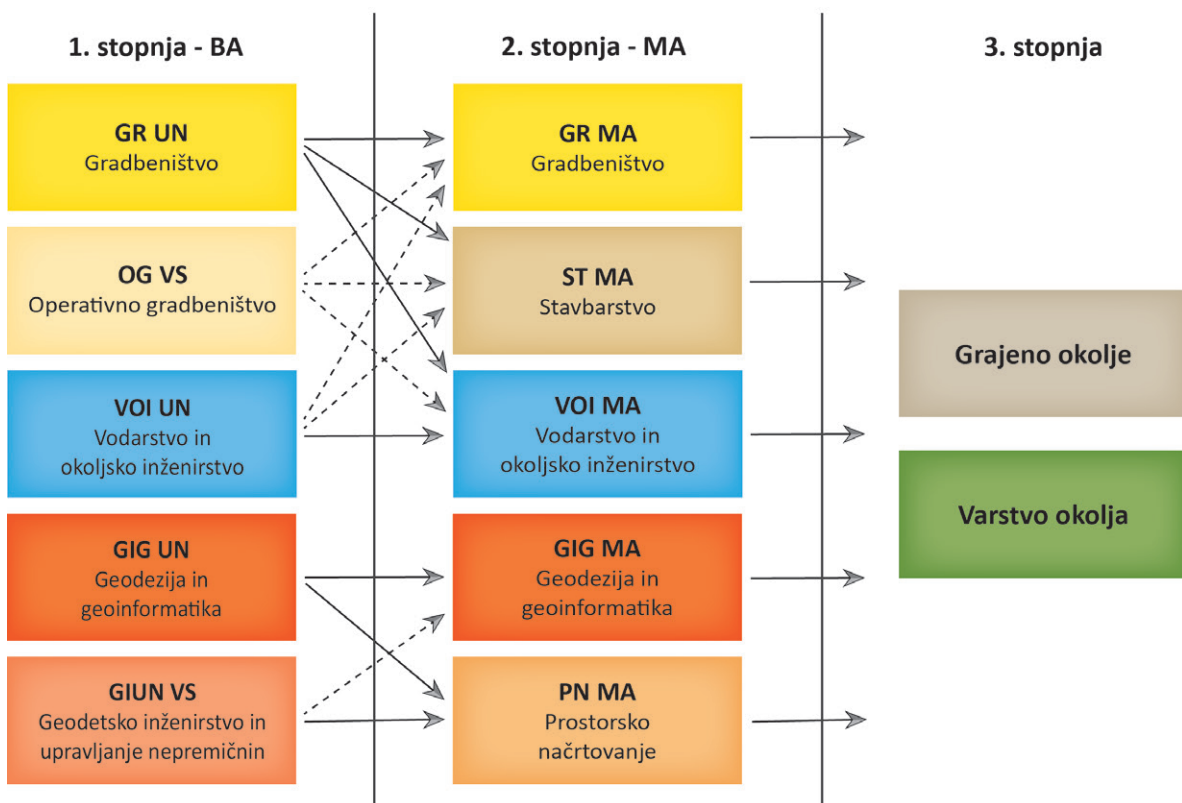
1. stopnja - BA

GR UN
Gradbeništvo

OG VS
Operativno gradbeništvo

VOI UN
Vodarstvo in okoljsko inženirstvo

GIG UN
Geodezija in geoinformatika

GIUN VS
Geodetsko inženirstvo in upravljanje nepremičnin

2. stopnja - MA

GR MA
Gradbeništvo

ST MA
Stavbarstvo

VOI MA
Vodarstvo in okoljsko inženirstvo

GIG MA
Geodezija in geoinformatika

PN MA
Prostorsko načrtovanje

3. stopnja

Grajeno okolje

Varstvo okolja